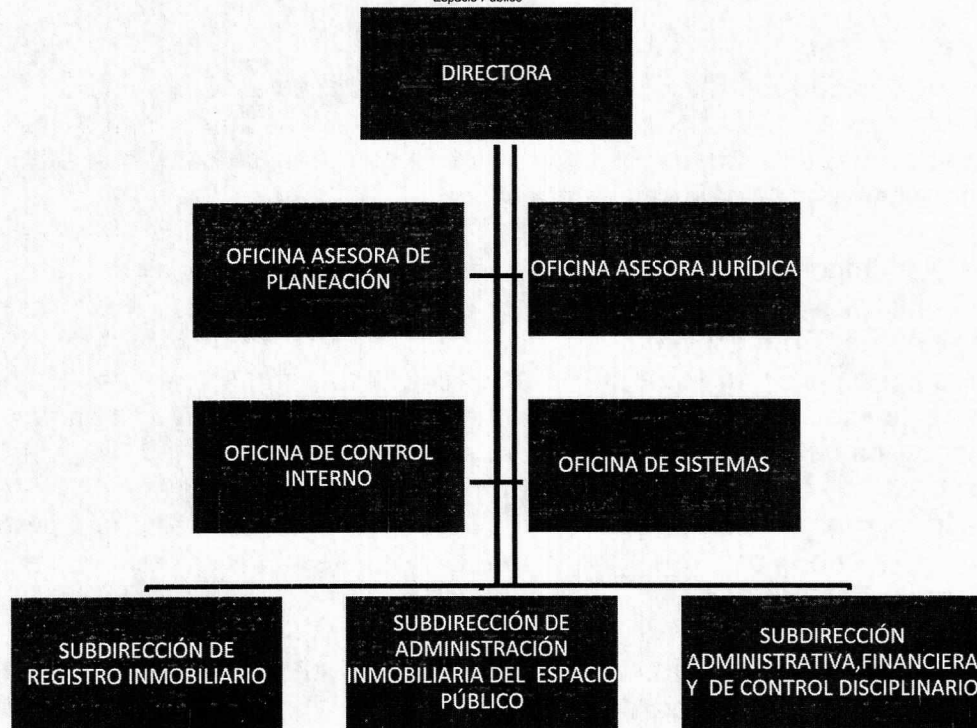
Espacio Público

DIRECTORA

OFICINA ASESORA DE PLANEACIÓN

OFICINA ASESORA JURÍDICA

OFICINA DE CONTROL INTERNO

OFICINA DE SISTEMAS

SUBDIRECCIÓN DE REGISTRO INMOBILIARIO

SUBDIRECCIÓN DE ADMINISTRACIÓN INMOBILIARIA DEL ESPACIO PÚBLICO

SUBDIRECCIÓN ADMINISTRATIVA,FINANCIERA Y DE CONTROL DISCIPLINARIO